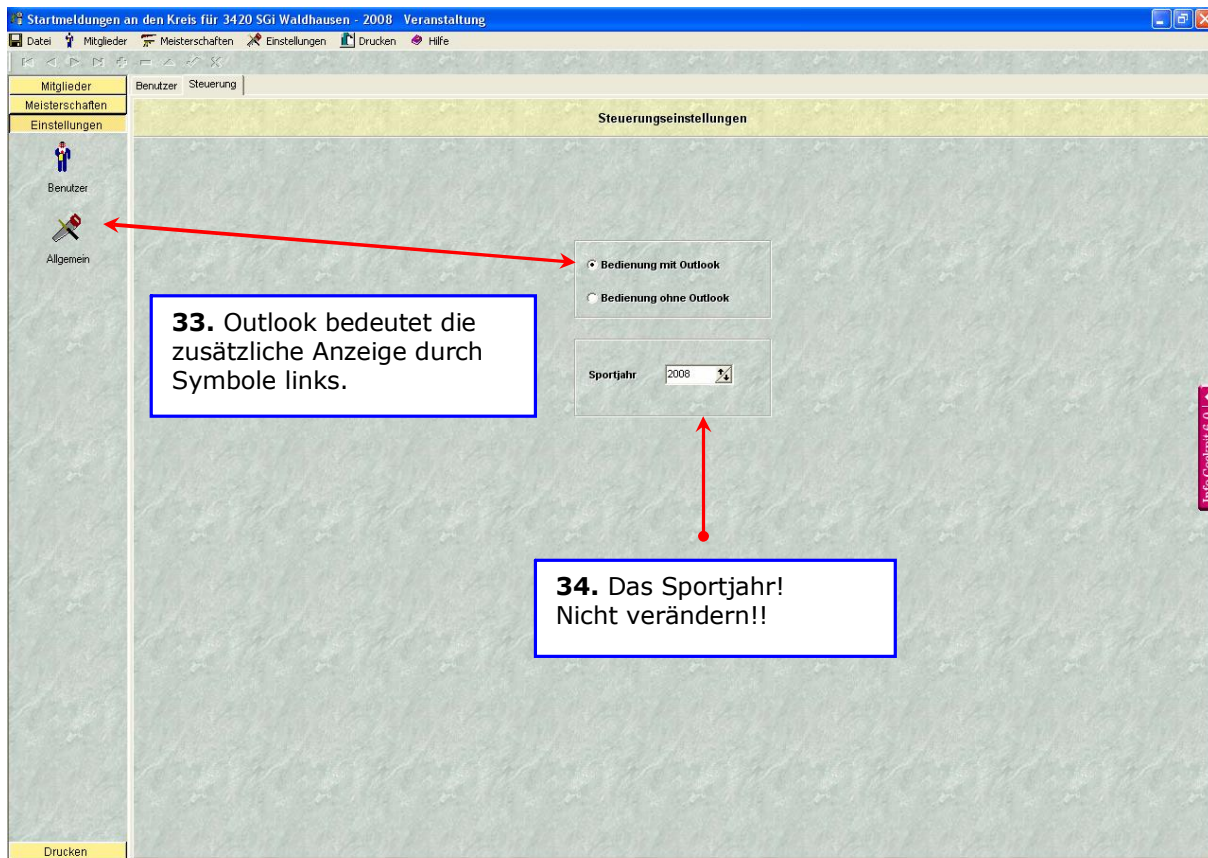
Startmeldungen an den Kreis für 3420 SGi Waldhausen - 2008 Veranstaltung

Datei Mitglieder Meisterschaften Einstellungen Drucken Hilfe

Mitglieder
Meisterschaften
Einstellungen

Benutzer

Allgemein

Benutzer Steuerung

Steuerungseinstellungen

Bedienung mit Outlook

Bedienung ohne Outlook

Sportjahr 2008

**33.** Outlook bedeutet die zusätzliche Anzeige durch Symbole links.

**34.** Das Sportjahr! Nicht verändern!!

Info Center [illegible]

Drucken